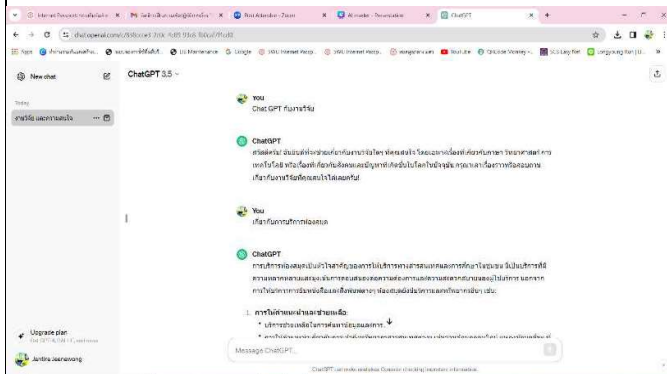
New chat

Today

ChatGPT 3.5

You
Chat GPT กับงานวิจัย

ChatGPT
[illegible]

You
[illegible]

ChatGPT
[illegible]

1. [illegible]

Upgrade plan

Jantira Joonwong

Message ChatGPT...

ChatGPT can make mistakes. Consider checking important information.